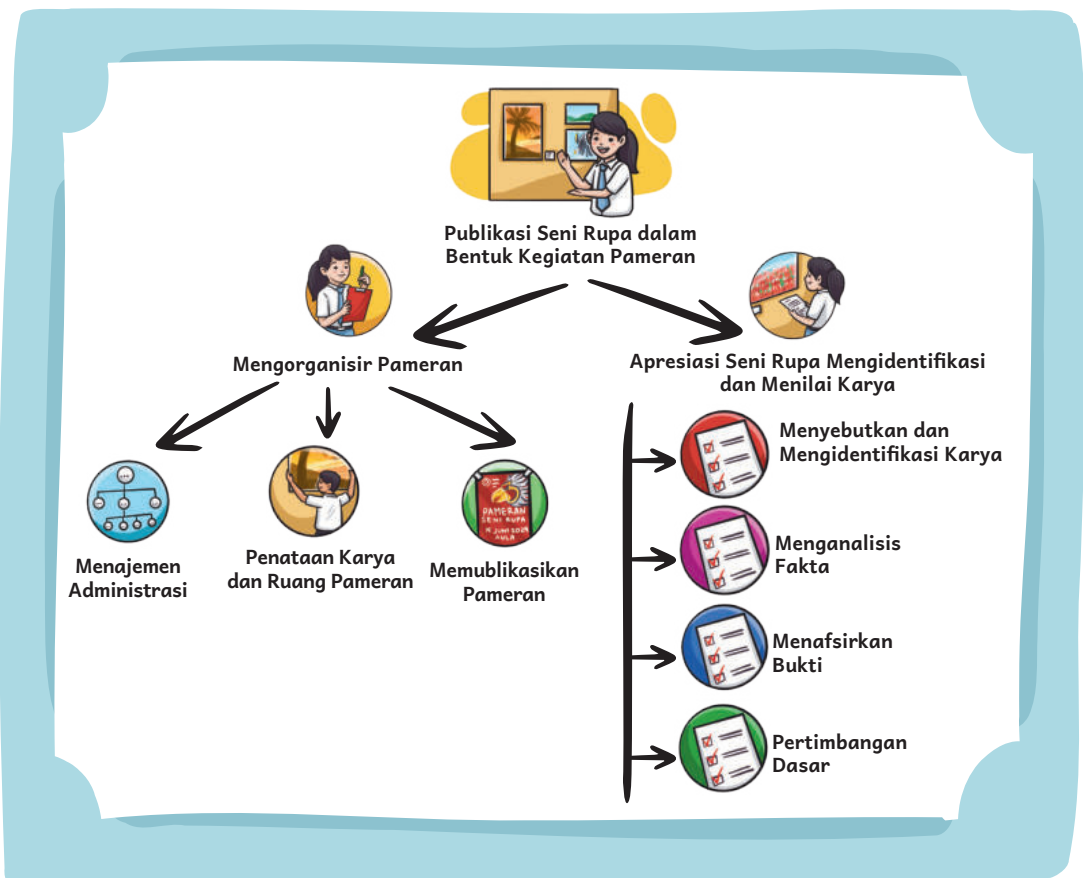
Publikasi Seni Rupa dalam Bentuk Kegiatan Pameran

Mengorganisir Pameran

Apresiasi Seni Rupa Mengidentifikasi dan Menilai Karya

Menajemen Administrasi

Penataan Karya dan Ruang Pameran

PAMERAN SENI RUPA
16 JUNI 2023
AULA

Memublikasikan Pameran

Menyebutkan dan Mengidentifikasi Karya

Menganalisis Fakta

Menafsirkan Bukti

Pertimbangan Dasar